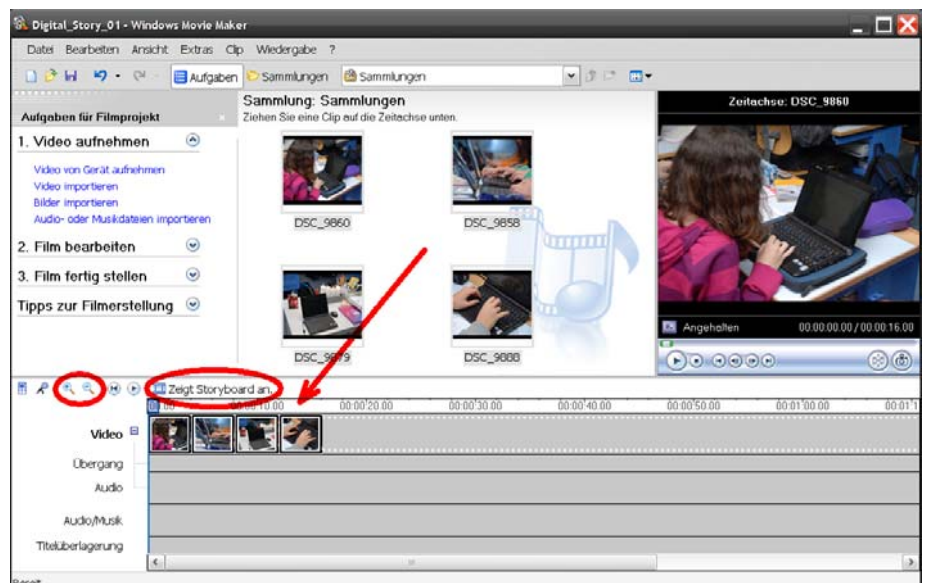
Digital_Story_01 - Windows Movie Maker

Datei Bearbeiten Ansicht Extras Clip Wiedergabe ?

Aufgaben Sammlungen Sammlungen

Aufgaben für Filmprojekt

1. Video aufnehmen

Video von Gerät aufnehmen
Video importieren
Bilder importieren
Audio- oder Musikdateien importieren

2. Film bearbeiten

3. Film fertig stellen

Tipps zur Filmerstellung

Sammlung: Sammlungen
Ziehen Sie einen Clip auf die Zeitachse unten.

DSC_9860

DSC_9858

DSC_9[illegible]9

DSC_9888

Zeitachse: DSC_9860

Angehalten 00:00:00.00 / 00:00:16.00

Zeigt Storyboard an.

00 00:00:10.00 00:00:20.00 00:00:30.00 00:00:40.00 00:00:50.00 00:01:00.00 00:01:1

Video

Übergang

Audio

Audio/Musik

Titelüberlagerung